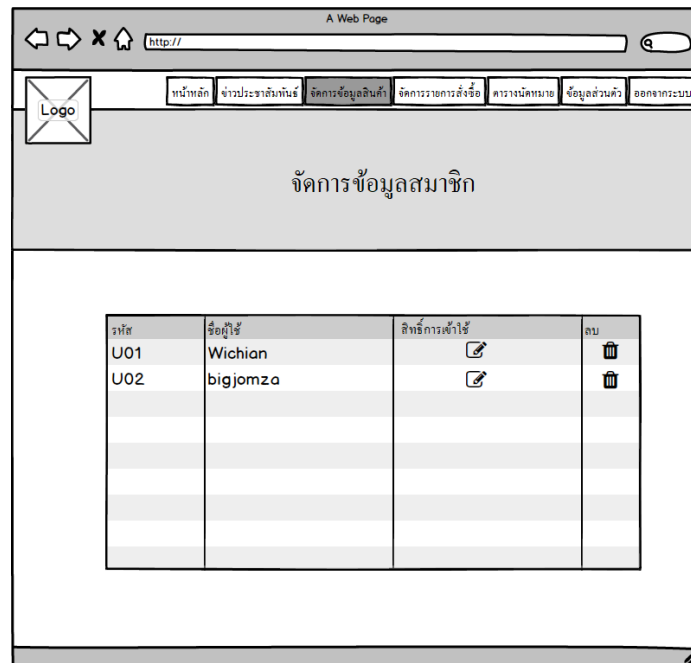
A Web Page

http://

Logo

หน้าหลัก | ข่าวประชาสัมพันธ์ | จัดการข้อมูลสินค้า | จัดการรายการสั่งซื้อ | ตารางนัดหมาย | ข้อมูลส่วนตัว | ออกจากระบบ

จัดการข้อมูลสมาชิก

| รหัส | ชื่อผู้ใช้ | สิทธิ์การเข้าใช้ | ลบ |
|---|---|---|---|
| U01 | Wichian | | |
| U02 | bigjomza | | |
| | | | |
| | | | |
| | | | |
| | | | |
| | | | |
| | | | |